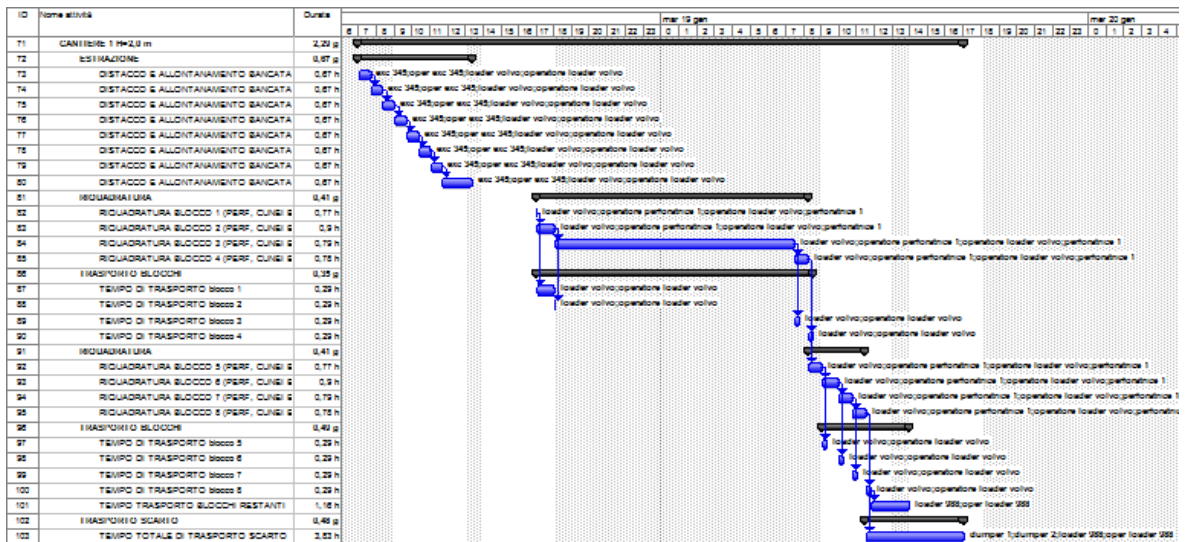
| ID | Nome attività | Durata |
|---|---|---|
| 71 | CANTIERE 1 H=2,0 m | 2,29 g |
| 72 | ESTRAZIONE | 0,67 g |
| 73 | DISTACCO & ALLONTANAMENTO BANCATA | 0,67 h |
| 74 | DISTACCO & ALLONTANAMENTO BANCATA | 0,67 h |
| 75 | DISTACCO & ALLONTANAMENTO BANCATA | 0,67 h |
| 76 | DISTACCO & ALLONTANAMENTO BANCATA | 0,67 h |
| 77 | DISTACCO & ALLONTANAMENTO BANCATA | 0,67 h |
| 78 | DISTACCO & ALLONTANAMENTO BANCATA | 0,67 h |
| 79 | DISTACCO & ALLONTANAMENTO BANCATA | 0,67 h |
| 80 | DISTACCO & ALLONTANAMENTO BANCATA | 0,67 h |
| 81 | RIQUADRATURA | 0,41 g |
| 82 | RIQUADRATURA BLOCCO 1 (PERF, CUNEI E | 0,77 h |
| 83 | RIQUADRATURA BLOCCO 2 (PERF, CUNEI E | 0,9 h |
| 84 | RIQUADRATURA BLOCCO 3 (PERF, CUNEI E | 0,79 h |
| 85 | RIQUADRATURA BLOCCO 4 (PERF, CUNEI E | 0,75 h |
| 86 | TRASPORTO BLOCCHI | 0,35 g |
| 87 | TEMPO DI TRASPORTO blocco 1 | 0,29 h |
| 88 | TEMPO DI TRASPORTO blocco 2 | 0,29 h |
| 89 | TEMPO DI TRASPORTO blocco 3 | 0,29 h |
| 90 | TEMPO DI TRASPORTO blocco 4 | 0,29 h |
| 91 | RIQUADRATURA | 0,41 g |
| 92 | RIQUADRATURA BLOCCO 5 (PERF, CUNEI E | 0,77 h |
| 93 | RIQUADRATURA BLOCCO 6 (PERF, CUNEI E | 0,9 h |
| 94 | RIQUADRATURA BLOCCO 7 (PERF, CUNEI E | 0,79 h |
| 95 | RIQUADRATURA BLOCCO 8 (PERF, CUNEI E | 0,75 h |
| 96 | TRASPORTO BLOCCHI | 0,49 g |
| 97 | TEMPO DI TRASPORTO blocco 5 | 0,29 h |
| 98 | TEMPO DI TRASPORTO blocco 6 | 0,29 h |
| 99 | TEMPO DI TRASPORTO blocco 7 | 0,29 h |
| 100 | TEMPO DI TRASPORTO blocco 8 | 0,29 h |
| 101 | TEMPO TRASPORTO BLOCCHI RESTANTI | 1,16 h |
| 102 | TRASPORTO SCARTO | 0,48 g |
| 103 | TEMPO TOTALE DI TRASPORTO SCARTO | 3,53 h |

mar 19 gen
6 7 8 9 10 11 12 13 14 15 16 17 18 19 20 21 22 23 0 1 2 3 4 5 6 7 8 9 10 11 12 13 14 15 16 17 18 19 20 21 22 23 0 1 2 3 4
mer 20 gen

exc 345;oper exc 345;loader volvo;operatore loader volvo
exc 345;oper exc 345;loader volvo;operatore loader volvo
exc 345;oper exc 345;loader volvo;operatore loader volvo
exc 345;oper exc 345;loader volvo;operatore loader volvo
exc 345;oper exc 345;loader volvo;operatore loader volvo
exc 345;oper exc 345;loader volvo;operatore loader volvo
exc 345;oper exc 345;loader volvo;operatore loader volvo
exc 345;oper exc 345;loader volvo;operatore loader volvo
loader volvo;operatore perforatrice 1;operatore loader volvo;perforatrice 1
loader volvo;operatore perforatrice 1;operatore loader volvo;perforatrice 1
loader volvo;operatore perforatrice 1;operatore loader volvo;perforatrice 1
loader volvo;operatore perforatrice 1;operatore loader volvo;perforatrice 1
loader volvo;operatore loader volvo
loader volvo;operatore loader volvo
loader volvo;operatore loader volvo
loader volvo;operatore loader volvo
loader volvo;operatore perforatrice 1;operatore loader volvo;perforatrice 1
loader volvo;operatore perforatrice 1;operatore loader volvo;perforatrice 1
loader volvo;operatore perforatrice 1;operatore loader volvo;perforatrice 1
loader volvo;operatore perforatrice 1;operatore loader volvo;perforatrice
loader volvo;operatore loader volvo
loader volvo;operatore loader volvo
loader volvo;operatore loader volvo
loader volvo;operatore loader volvo
loader 988;oper loader 988
dumper 1;dumper 2;loader 988;oper loader 988